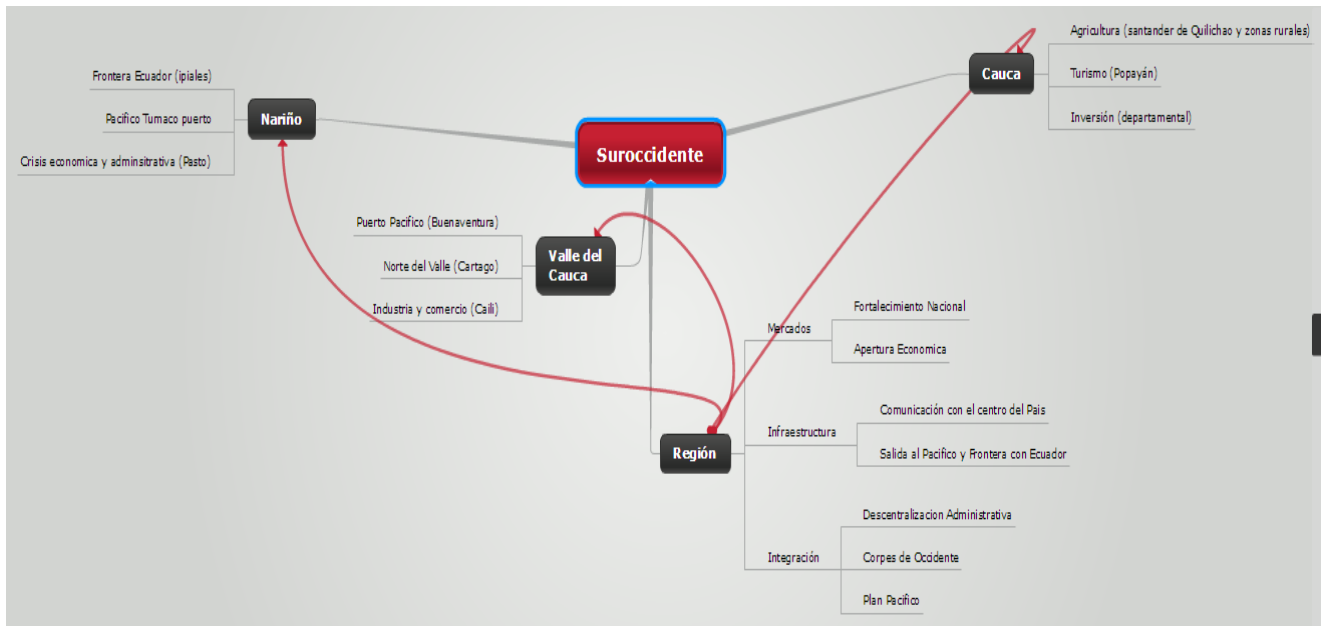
Suroccidente

Nariño

Frontera Ecuador (ipiales)

Pacifico Tumaco puerto

Crisis economica y adminsitrativa (Pasto)

Cauca

Agricultura (santander de Quilichao y zonas rurales)

Turismo (Popayán)

Inversión (departamental)

Valle del Cauca

Puerto Pacifico (Buenaventura)

Norte del Valle (Cartago)

Industria y comercio (Caili)

Región

Mercados

Fortalecimiento Nacional

Apertura Economica

Infraestructura

Comunicación con el centro del Pais

Salida al Pacifico y Frontera con Ecuador

Integración

Descentralizacion Administrativa

Corpes de Occidente

Plan Pacifico